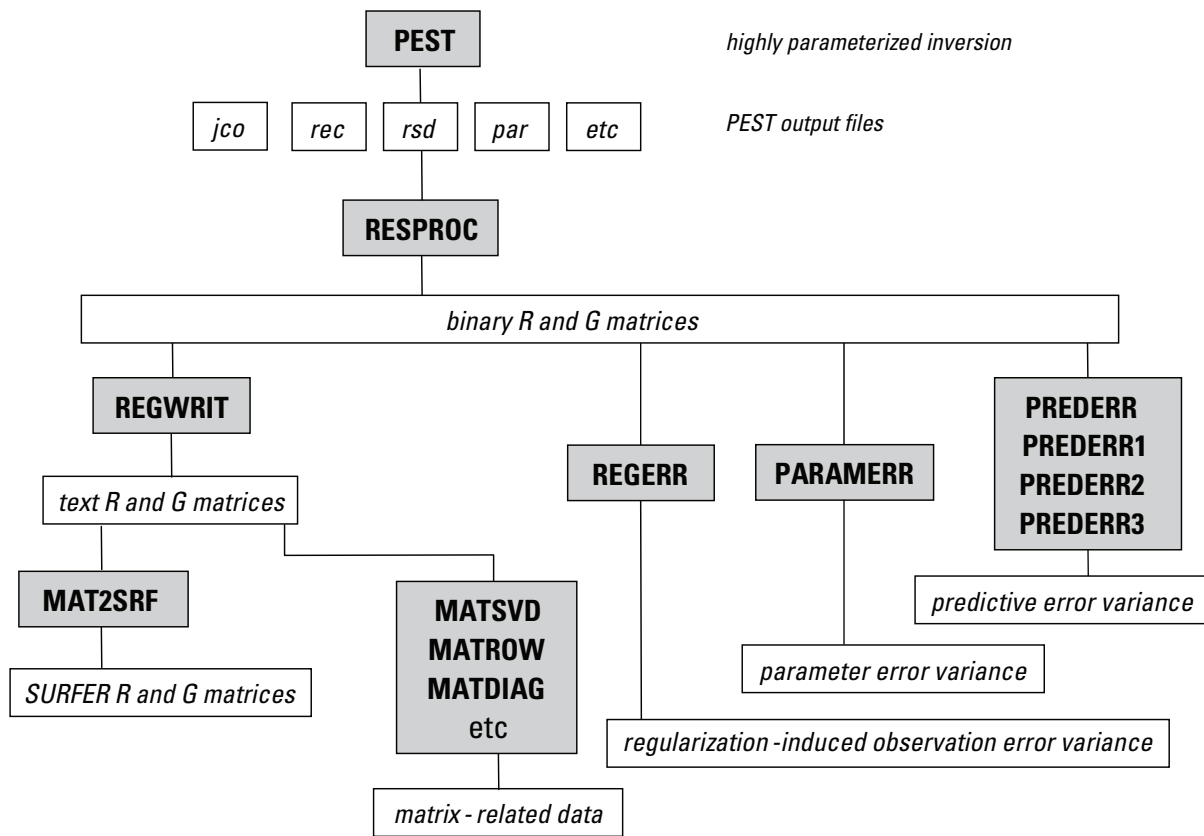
PEST

highly parameterized inversion

jco

rec

rsd

par

etc

PEST output files

RESPROC

binary R and G matrices

REGWRIT

text R and G matrices

MAT2SRF

SURFER R and G matrices

MATSVD
MATROW
MATDIAG
etc

matrix - related data

REGERR

regularization -induced observation error variance

PARAMERR

parameter error variance

PREDERR
PREDERR1
PREDERR2
PREDERR3

predictive error variance